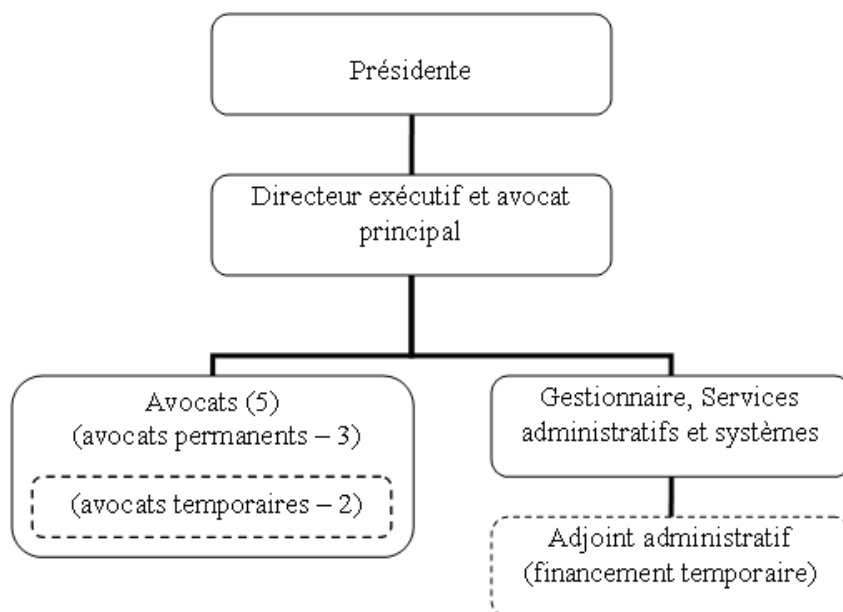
Présidente

Directeur exécutif et avocat principal

Avocats (5)
(avocats permanents – 3)

(avocats temporaires – 2)

Gestionnaire, Services administratifs et systèmes

Adjoint administratif
(financement temporaire)